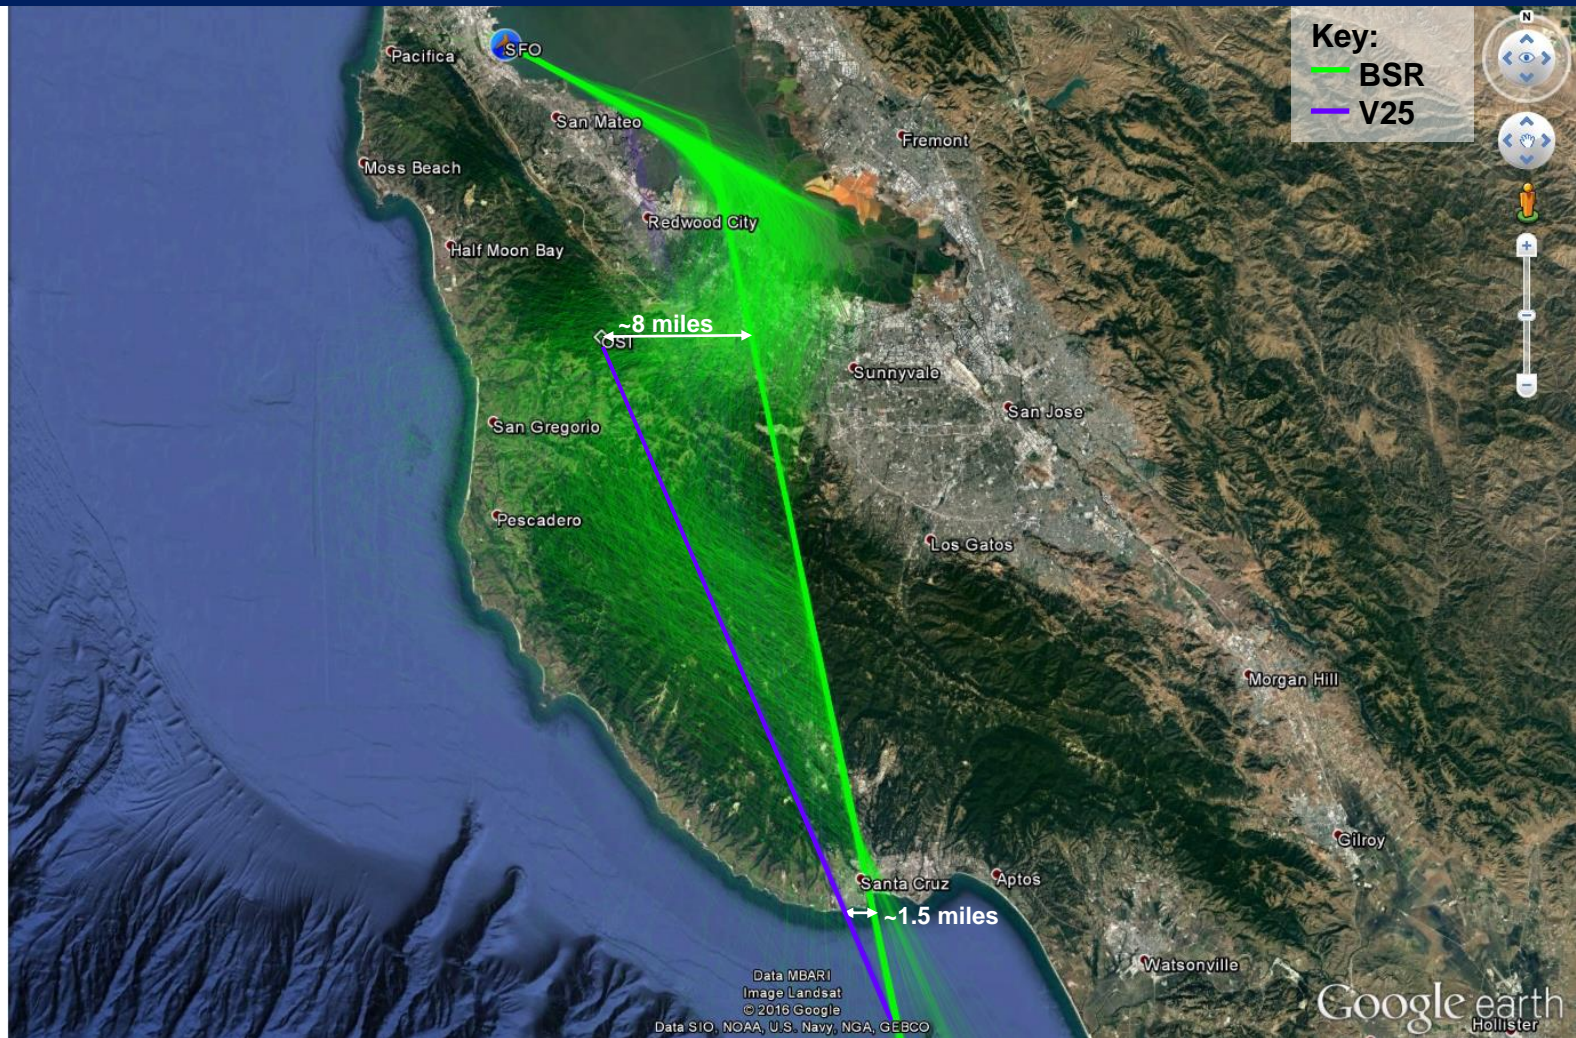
Key:
BSR
V25

N

SFO
Pacifica
San Mateo
Moss Beach
Fremont
Redwood City
Half Moon Bay
~8 miles
OSI
Sunnyvale
San Jose
San Gregorio
Pescadero
Los Gatos
Morgan Hill
Gilroy
Santa Cruz
Aptos
~1.5 miles
Watsonville
Hollister

Data MBARI
Image Landsat
© 2016 Google
Data SIO, NOAA, U.S. Navy, NGA, GEBCO

Google earth